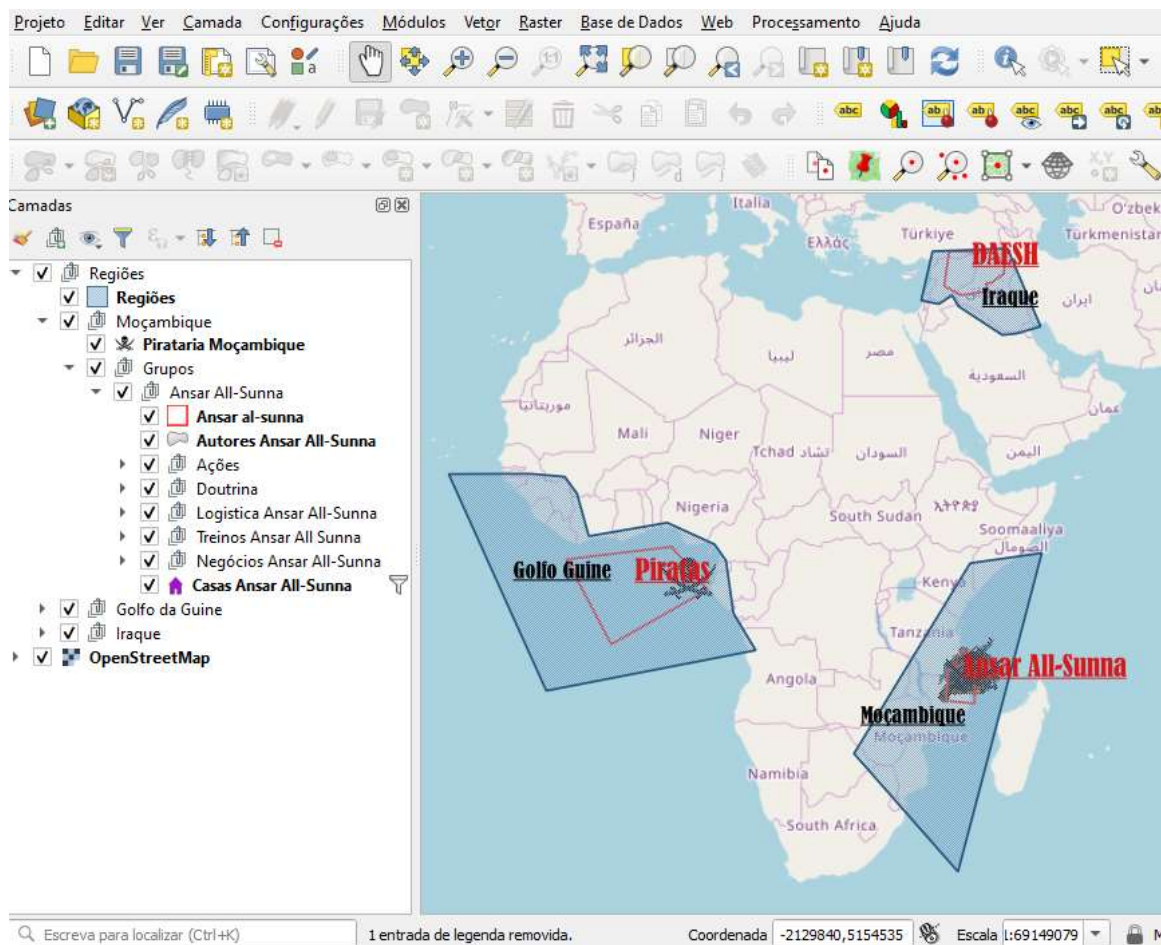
Projeto Editar Ver Camada Configurações Módulos Vetor Raster Base de Dados Web Processamento Ajuda

Camadas

Regiões
Regiões
Moçambique
Pirataria Moçambique
Grupos
Ansar All-Sunna
Ansar al-sunna
Autores Ansar All-Sunna
Ações
Doutrina
Logistica Ansar All-Sunna
Treinos Ansar All Sunna
Negócios Ansar All-Sunna
Casas Ansar All-Sunna
Golfo da Guine
Iraque
OpenStreetMap

Italia
España
Ελλάς
Türkiye
O'zbek
Türkmenistan
DAESH
Iraque
ایران
الجزائر
ليبيا
مصر
السعودية
عمان
موريتانيا
Mali
Niger
Tchad تشاد
السودان
اليمن
Nigeria
South Sudan
Soomaaliya الصومال
Golfo Guine
Piratas
Kenya
Tanzania
Ansar All-Sunna
Angola
Moçambique
Moçambique
Namibia
South Africa

Escreva para localizar (Ctrl+K)
1 entrada de legenda removida.
Coordenada -2129840,5154535
Escala 1:69149079